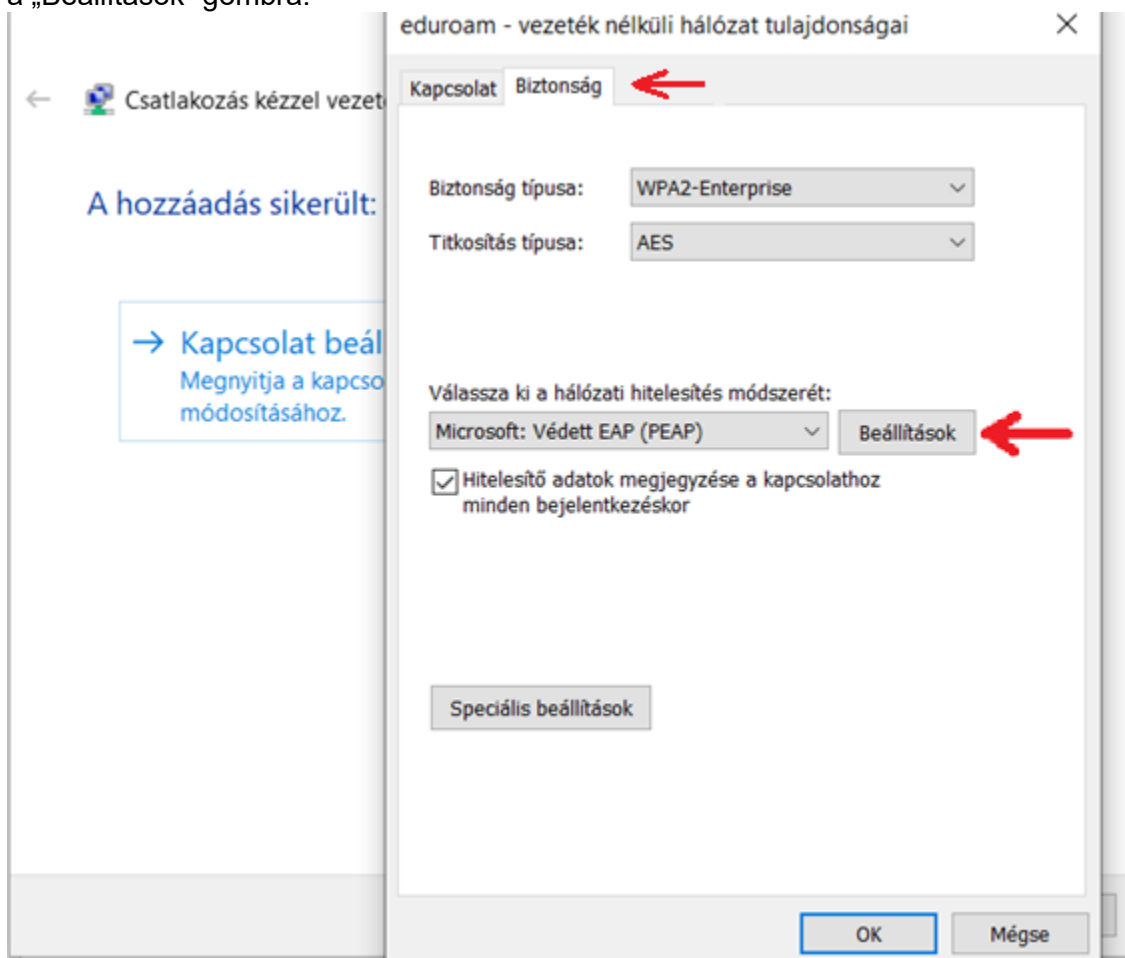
a „Beállítások" gombra.

eduroam - vezeték nélküli hálózat tulajdonságai

×

Kapcsolat Biztonság

← Csatlakozás kézzel vezet

A hozzáadás sikerült:

→ Kapcsolat beál
Megnyitja a kapcso
módosításához.

Biztonság típusa: WPA2-Enterprise

Titkosítás típusa: AES

Válassza ki a hálózati hitelesítés módszerét:

Microsoft: Védett EAP (PEAP)

Beállítások

Hitelesítő adatok megjegyzése a kapcsolathoz minden bejelentkezéskor

Speciális beállítások

OK

Mégse